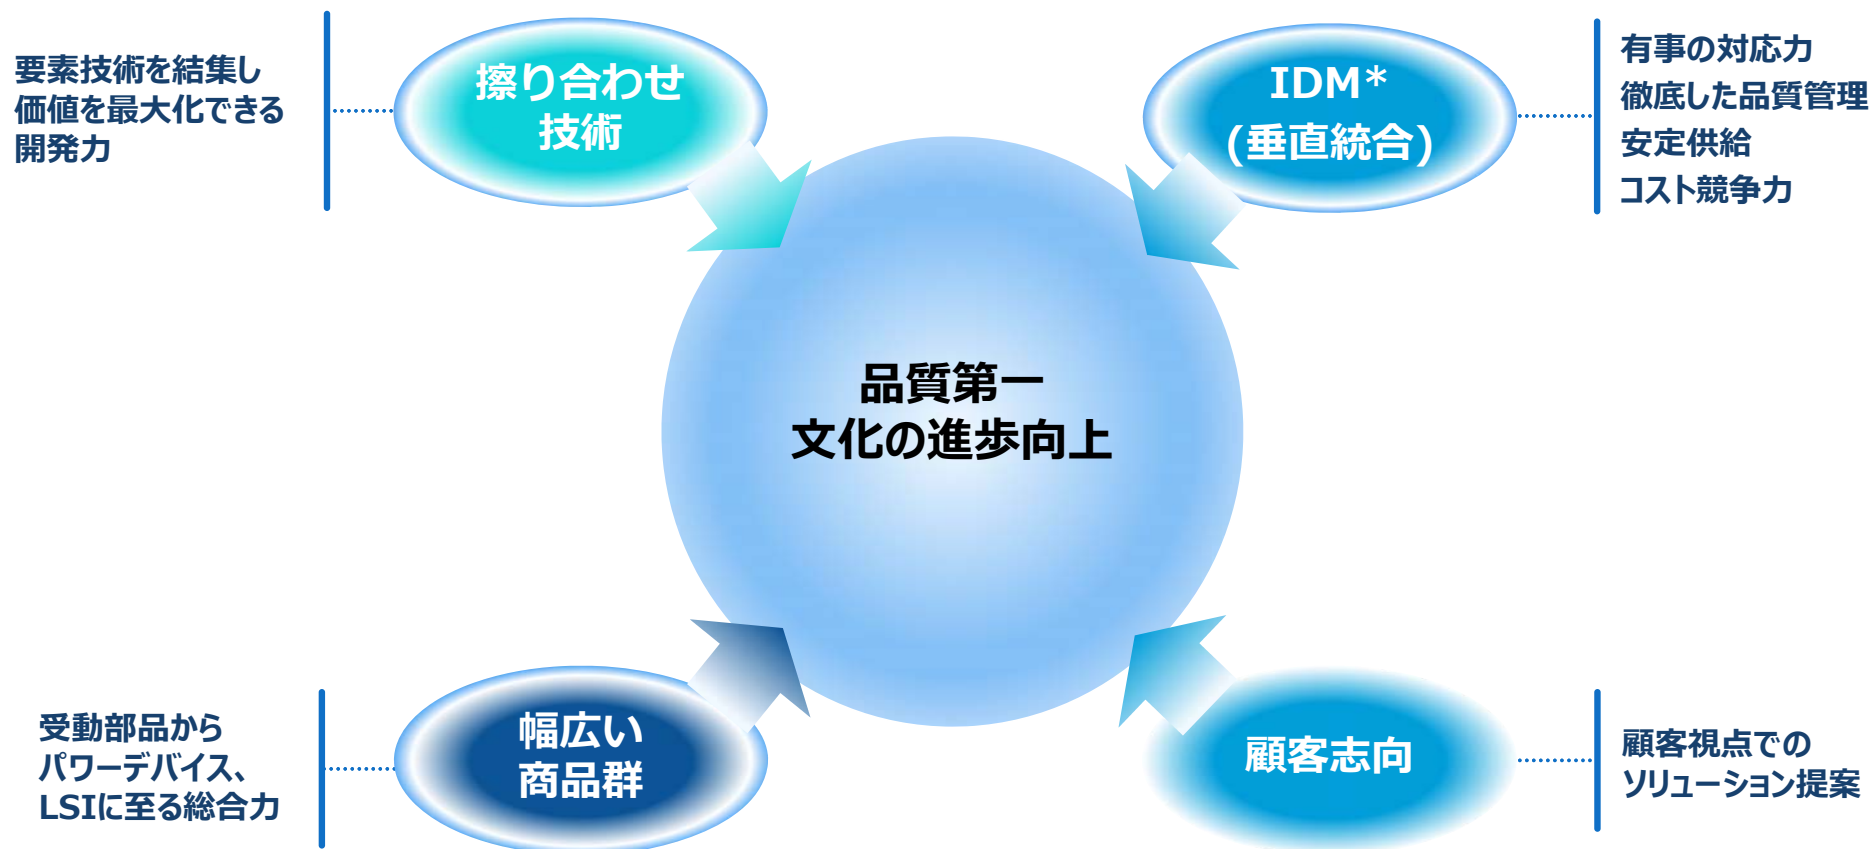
要素技術を結集し
価値を最大化できる
開発力

擦り合わせ
技術

IDM*
(垂直統合)

有事の対応力
徹底した品質管理
安定供給
コスト競争力

品質第一
文化の進歩向上

受動部品から
パワーデバイス、
LSIに至る総合力

幅広い
商品群

顧客志向

顧客視点での
ソリューション提案